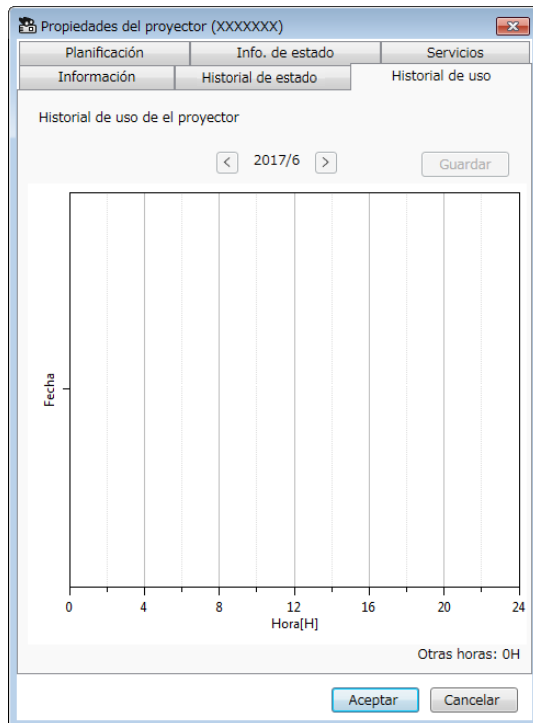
Propiedades del proyector (XXXXXXX)

Planificación | Info. de estado | Servicios
Información | Historial de estado | Historial de uso

Historial de uso de el proyector

< 2017/6 >

Guardar

Fecha

0 4 8 12 16 20 24
Hora[H]

Otras horas: 0H

Aceptar Cancelar